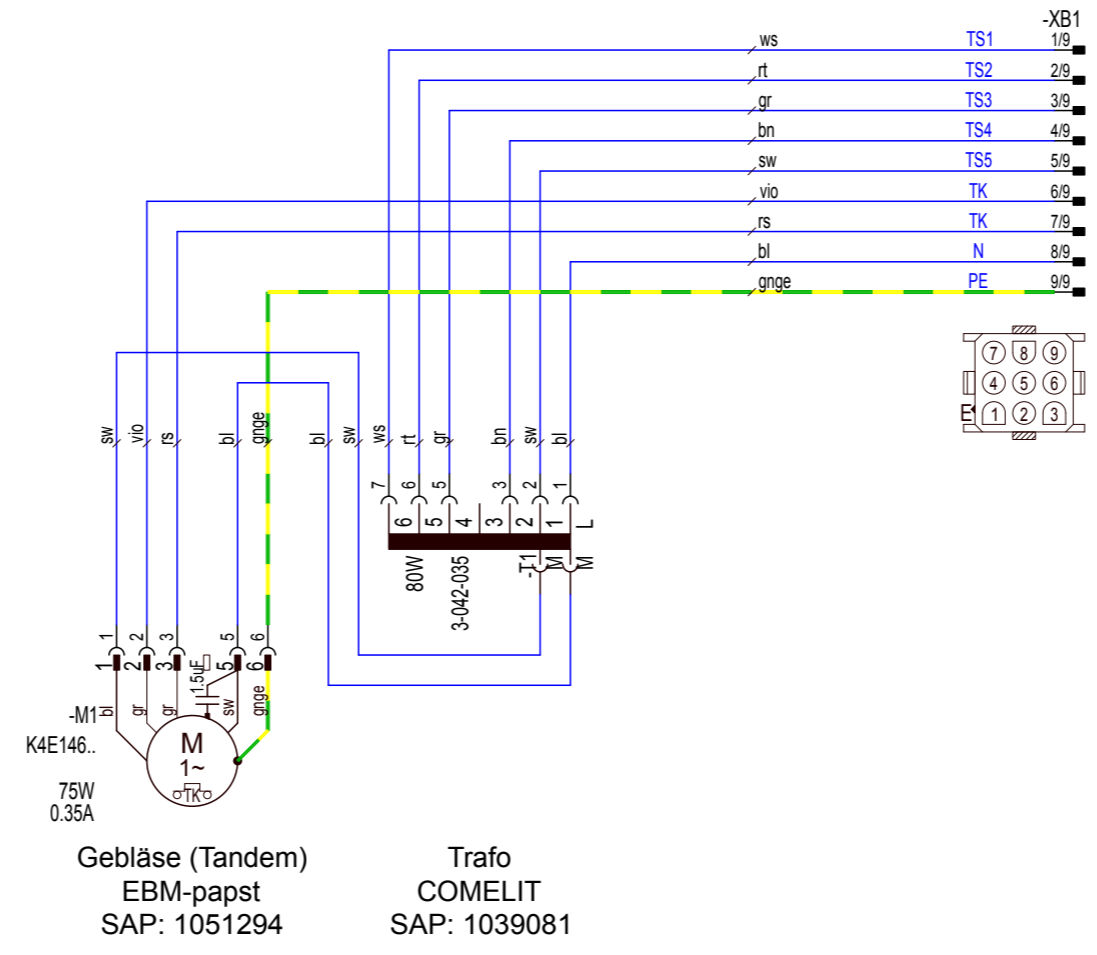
-XB1

ws TS1 1/9
rt TS2 2/9
gr TS3 3/9
bn TS4 4/9
sw TS5 5/9
vio TK 6/9
rs TK 7/9
bl N 8/9
gnge PE 9/9

7 8 9
4 5 6
E 1 2 3

sw vio rs bl gnge bl sw ws rt gr bn sw bl

7 6 5 3 2 1
6 5 4 3 2 1 L

80W
3-042-035
-T1
M M

1 2 3 5 6
1 2 3 1.5µF 5 6
-M1 bl gr gr sw gnge
K4E146..
M
1~
TK
75W
0.35A

Gebläse (Tandem)
EBM-papst
SAP: 1051294

Trafo
COMELIT
SAP: 1039081